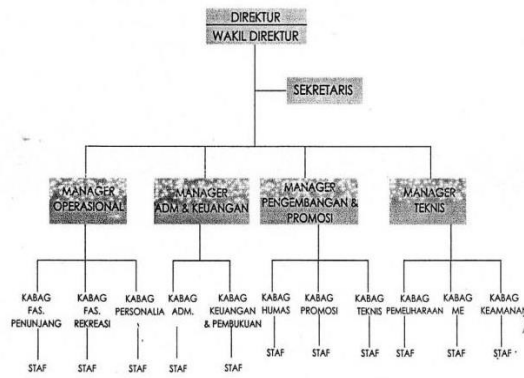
DIREKTUR
WAKIL DIREKTUR

SEKRETARIS

MANAGER OPERASIONAL

MANAGER ADM & KEUANGAN

MANAGER PENGEMBANGAN & PROMOSI

MANAGER TEKNIS

KABAG FAS. PENUNJANG
STAF

KABAG FAS. REKREASI
STAF

KABAG PERSONALIA
STAF

KABAG ADM.
STAF

KABAG KEUANGAN & PEMBUKUAN
STAF

KABAG HUMAS
STAF

KABAG PROMOSI
STAF

KABAG TEKNIS
STAF

KABAG PEMELIHARAAN
STAF

KABAG ME
STAF

KABAG KEAMANAN
STAF